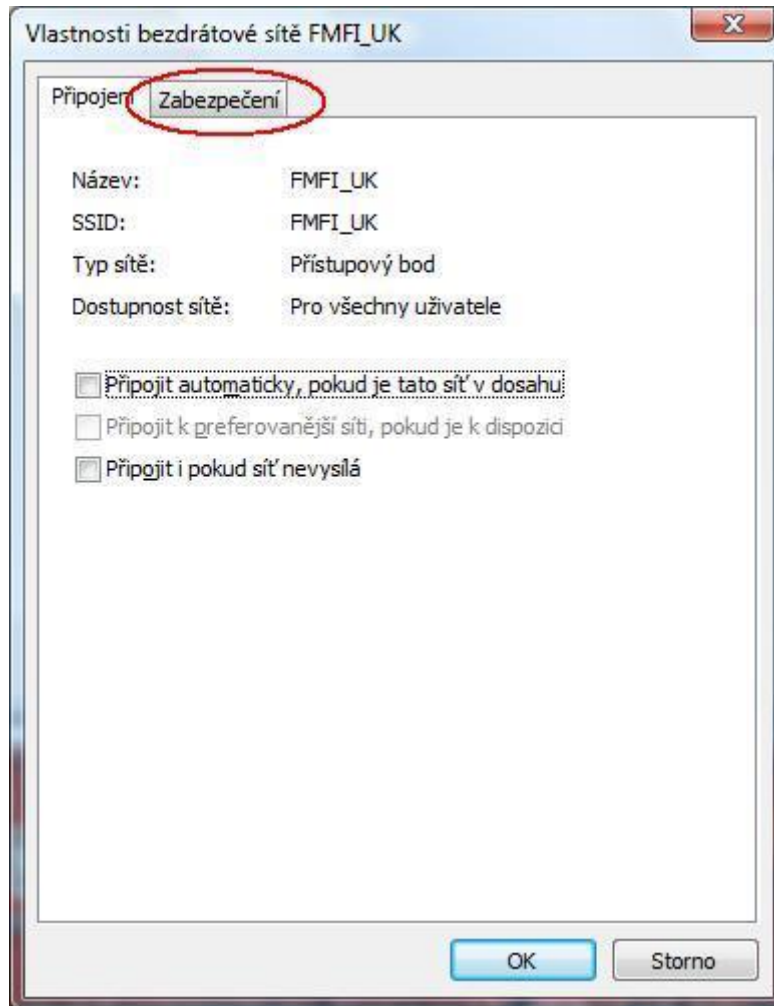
Vlastnosti bezdrátové sítě FMFI_UK

Připojení Zabezpečení

Název: FMFI_UK
SSID: FMFI_UK
Typ sítě: Přístupový bod
Dostupnost sítě: Pro všechny uživatele

Připojit automaticky, pokud je tato síť v dosahu
Připojit k preferovanější síti, pokud je k dispozici
Připojit i pokud síť nevysílá

OK
Storno